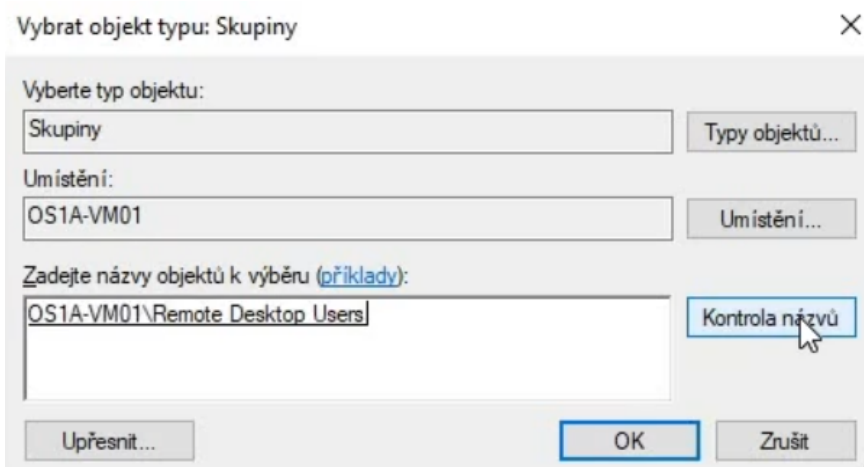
Vybrat objekt typu: Skupiny

×

Vyberte typ objektu:

Skupiny

Typy objektů...

Umístění:

OS1A-VM01

Umístění...

Zadejte názvy objektů k výběru (příklady):

OS1A-VM01\Remote Desktop Users

Kontrola názvů

Upřesnit...

OK

Zrušit